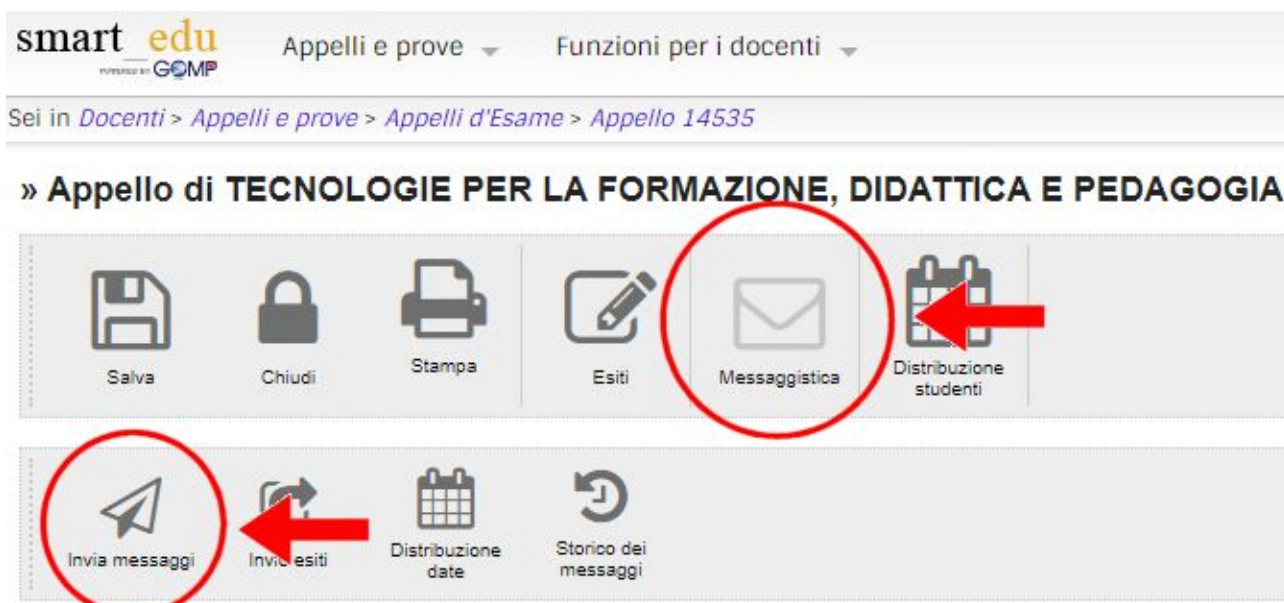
smart_edu
POWERED BY GOMP

Appelli e prove

Funzioni per i docenti

Sei in Docenti > Appelli e prove > Appelli d'Esame > Appello 14535

» Appello di TECNOLOGIE PER LA FORMAZIONE, DIDATTICA E PEDAGOGIA

Salva

Chiudi

Stampa

Esiti

Messaggistica

Distribuzione studenti

Invia messaggi

Invi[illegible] esiti

Distribuzione date

Storico dei messaggi